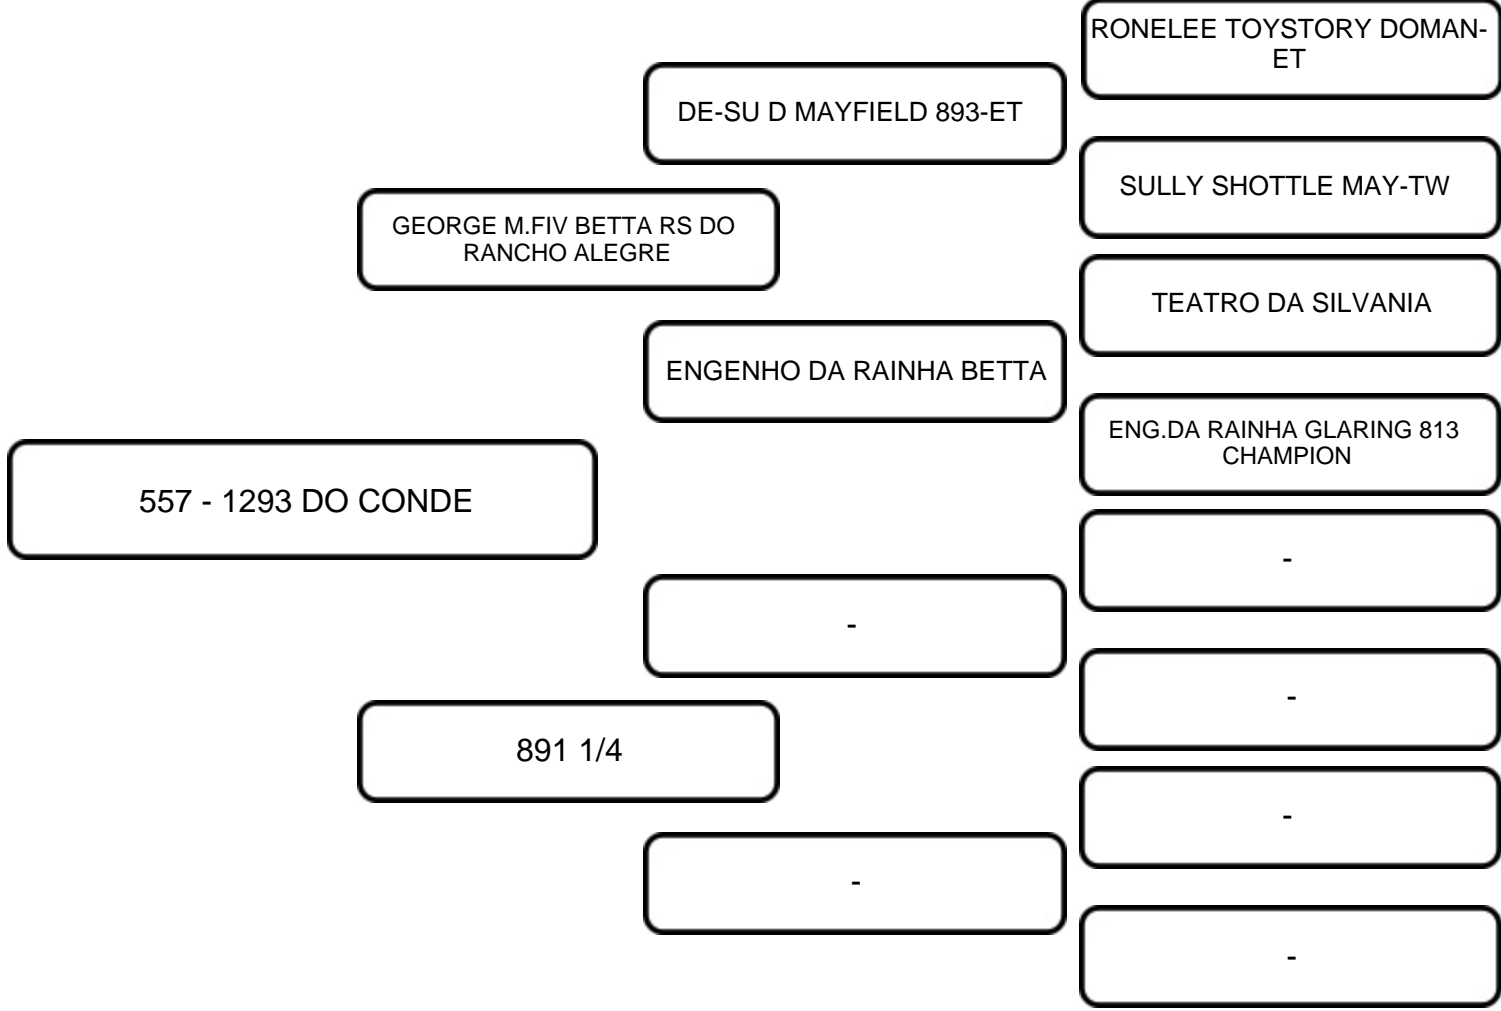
RONELEE TOYSTORY DOMAN-ET

DE-SU D MAYFIELD 893-ET

SULLY SHOTTLE MAY-TW

GEORGE M.FIV BETTA RS DO RANCHO ALEGRE

TEATRO DA SILVANIA

ENGENHO DA RAINHA BETTA

ENG.DA RAINHA GLARING 813 CHAMPION

557 - 1293 DO CONDE

-

-

-

891 1/4

-

-

-